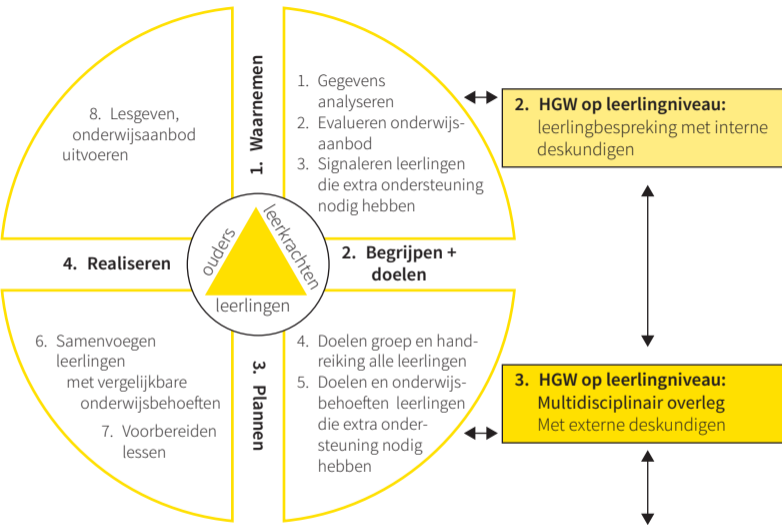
1. Waarnemen

1. Gegevens analyseren
2. Evalueren onderwijsaanbod
3. Signaleren leerlingen die extra ondersteuning nodig hebben

2. HGW op leerlingniveau: leerlingbespreking met interne deskundigen

8. Lesgeven, onderwijsaanbod uitvoeren

ouders

leerkrachten

leerlingen

4. Realiseren

2. Begrijpen + doelen

6. Samenvoegen leerlingen met vergelijkbare onderwijsbehoeften
7. Voorbereiden lessen

3. Plannen

4. Doelen groep en handreiking alle leerlingen
5. Doelen en onderwijsbehoeften leerlingen die extra ondersteuning nodig hebben

3. HGW op leerlingniveau: Multidisciplinair overleg Met externe deskundigen